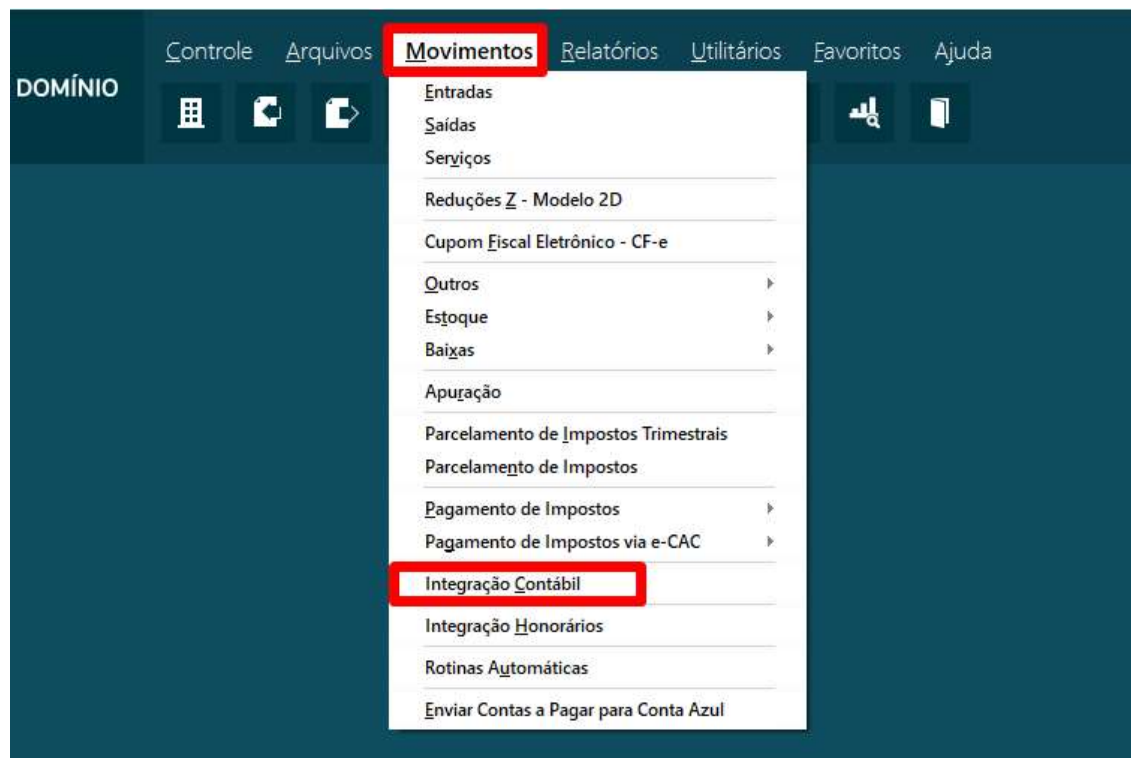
DOMÍNIO

Controle Arquivos Movimentos Relatórios Utilitários Favoritos Ajuda

Entradas
Saídas
Serviços
Reduções Z - Modelo 2D
Cupom Fiscal Eletrônico - CF-e
Outros
Estoque
Baixas
Apuração
Parcelamento de Impostos Trimestrais
Parcelamento de Impostos
Pagamento de Impostos
Pagamento de Impostos via e-CAC
Integração Contábil
Integração Honorários
Rotinas Automáticas
Enviar Contas a Pagar para Conta Azul